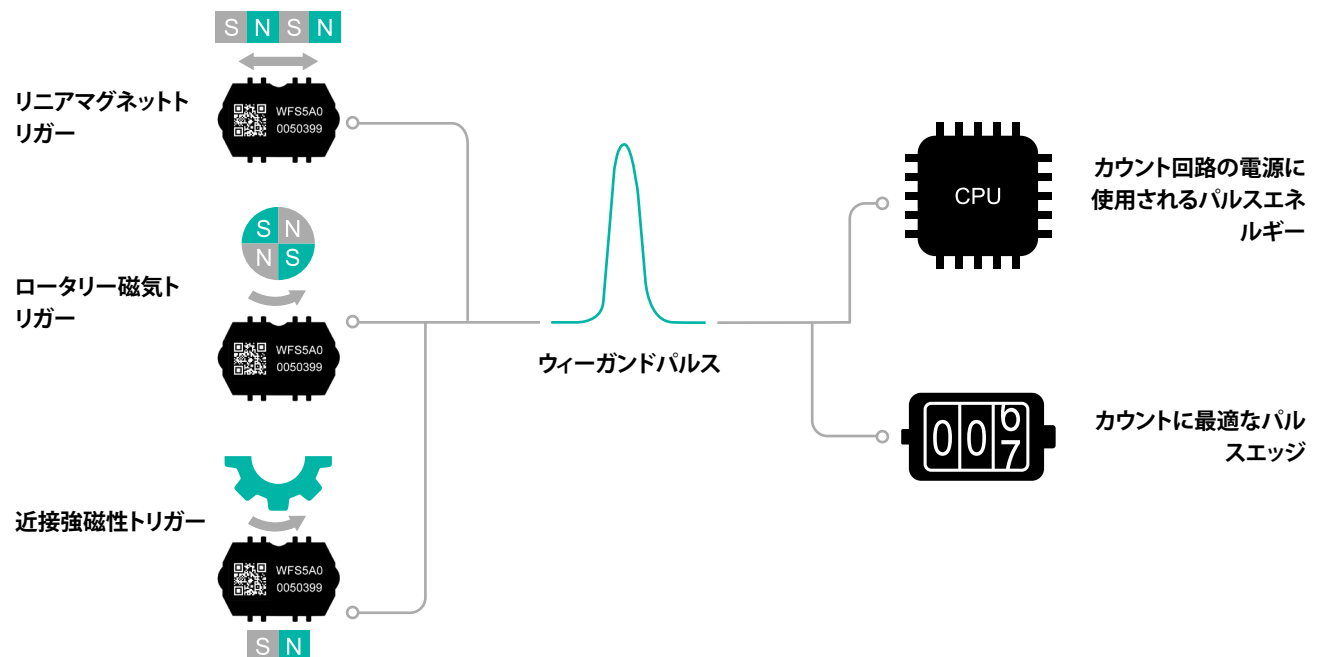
S N S N

リニアマグネットトリガー

WFS5A0
0050399

S N
N S

ロータリー磁気トリガー

WFS5A0
0050399

近接強磁性トリガー

WFS5A0
0050399

S N

ウィーガンドパルス

CPU

カウント回路の電源に使用されるパルスエネルギー

0 0 6 7

カウントに最適なパルスエッジ